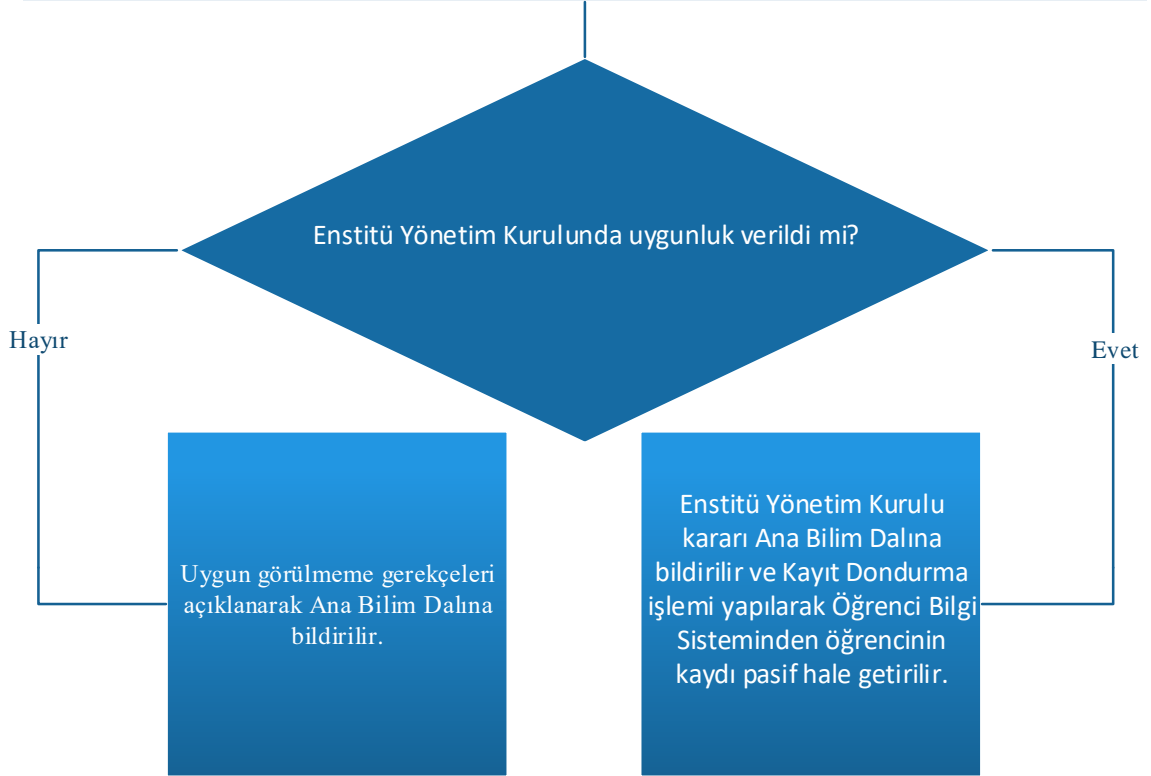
Enstitü Yönetim Kurulunda uygunluk verildi mi?

Hayır

Evet

Uygun görülmeme gerekçeleri açıklanarak Ana Bilim Dalına bildirilir.

Enstitü Yönetim Kurulu kararı Ana Bilim Dalına bildirilir ve Kayıt Dondurma işlemi yapılarak Öğrenci Bilgi Sisteminden öğrencinin kaydı pasif hale getirilir.